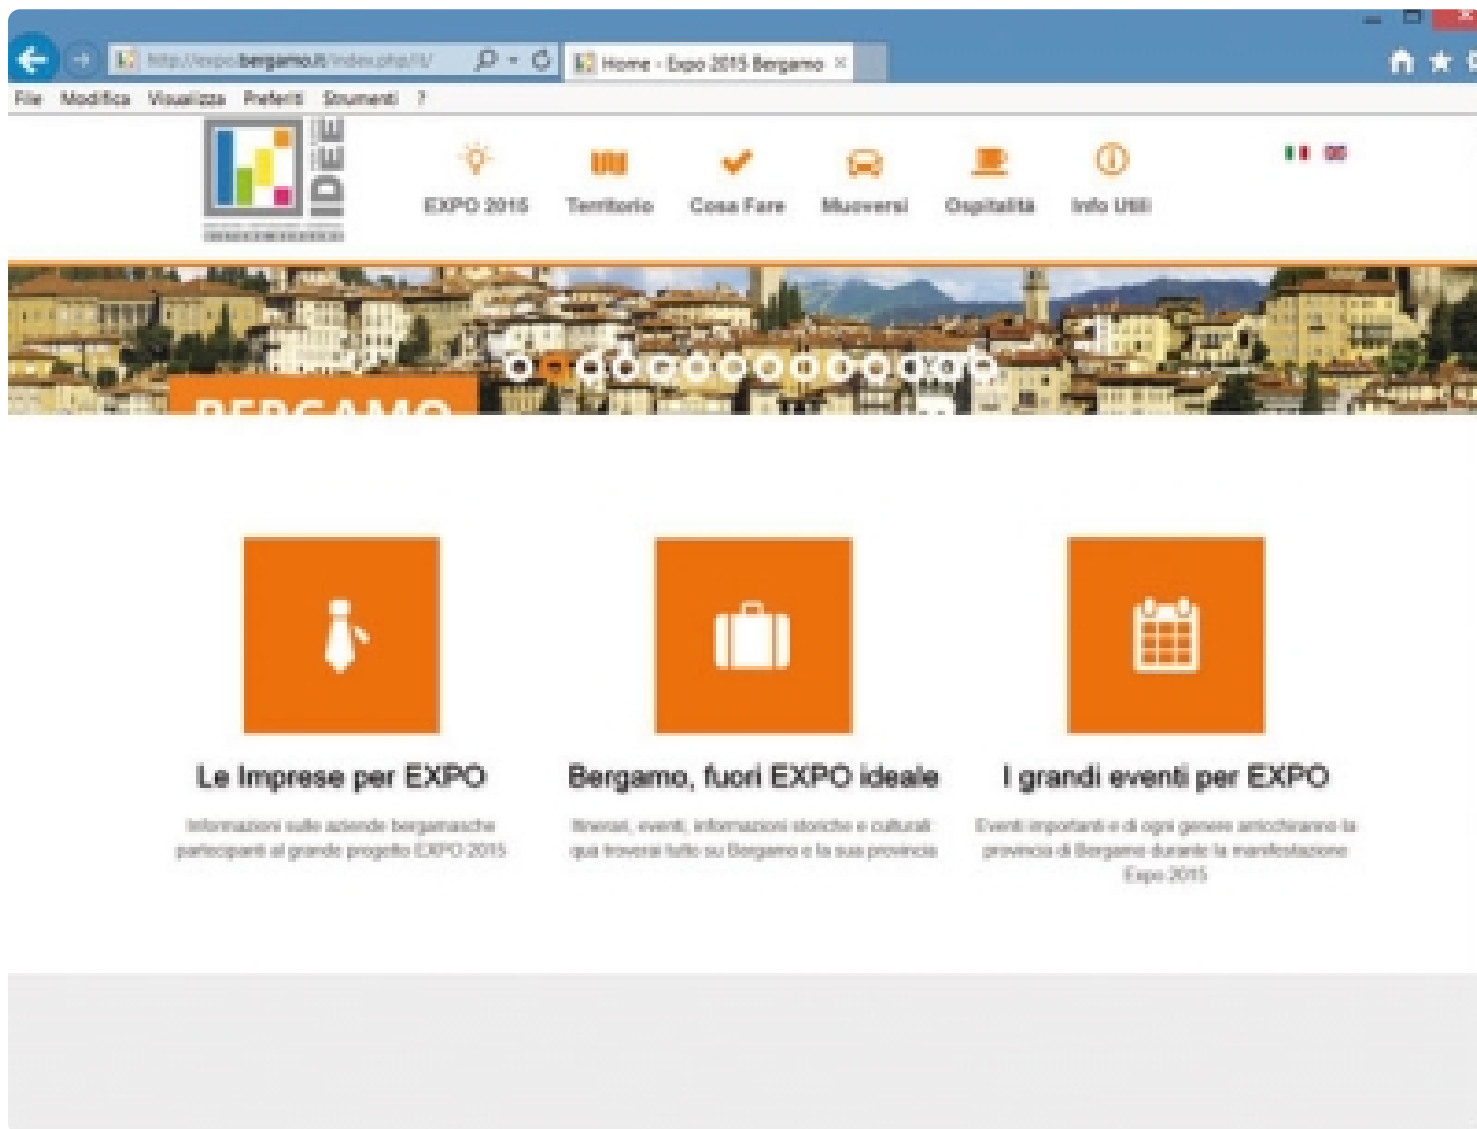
http://expo.bergamo.it/index.php/it/

Home - Expo 2015 Bergamo ×

File Modifica Visualizza Preferiti Strumenti ?

IDEE

EXPO 2015 Territorio Cosa Fare Muoversi Ospitalità Info Utili

BERGAMO

Le Imprese per EXPO

Informazioni sulle aziende bergamasche partecipanti al grande progetto EXPO 2015

Bergamo, fuori EXPO ideale

Itinerari, eventi, informazioni storiche e culturali: qua troverai tutto su Bergamo e la sua provincia

I grandi eventi per EXPO

Eventi importanti e di ogni genere arricchiranno la provincia di Bergamo durante la manifestazione Expo 2015